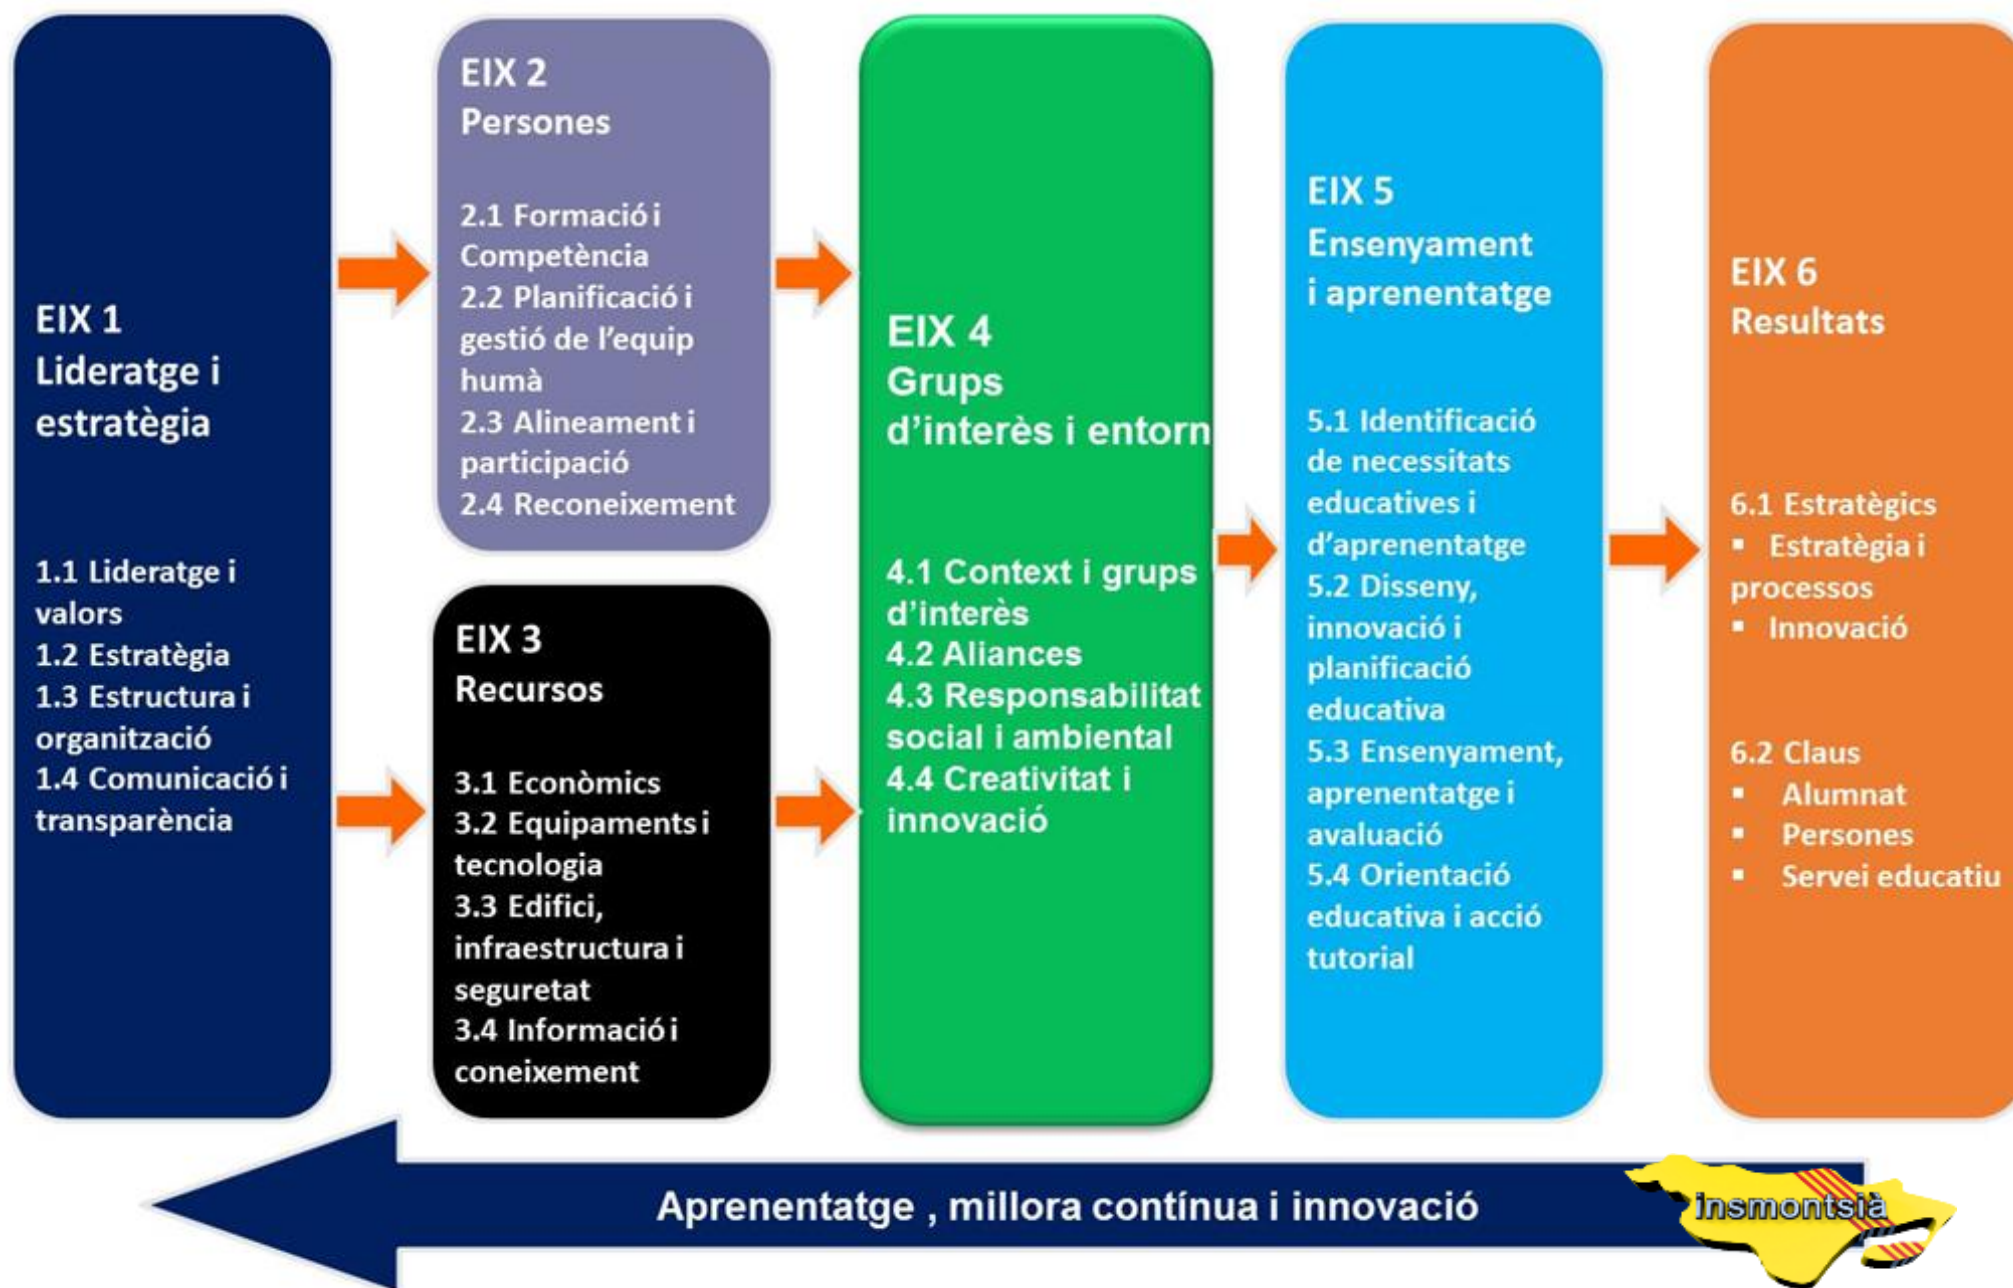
EIX 1
Lideratge i estratègia

1.1 Lideratge i valors
1.2 Estratègia
1.3 Estructura i organització
1.4 Comunicació i transparència

EIX 2
Persones

2.1 Formació i Competència
2.2 Planificació i gestió de l'equip humà
2.3 Alineament i participació
2.4 Reconeixement

EIX 3
Recursos

3.1 Econòmics
3.2 Equipaments i tecnologia
3.3 Edifici, infraestructura i seguretat
3.4 Informació i coneixement

EIX 4
Grups d'interès i entorn

4.1 Context i grups d'interès
4.2 Aliances
4.3 Responsabilitat social i ambiental
4.4 Creativitat i innovació

EIX 5
Ensenyament i aprenentatge

5.1 Identificació de necessitats educatives i d'aprenentatge
5.2 Disseny, innovació i planificació educativa
5.3 Ensenyament, aprenentatge i avaluació
5.4 Orientació educativa i acció tutorial

EIX 6
Resultats

6.1 Estratègics
▪ Estratègia i processos
▪ Innovació

6.2 Claus
▪ Alumnat
▪ Persones
▪ Servei educatiu

Aprenentatge , millora contínua i innovació

insmontsià